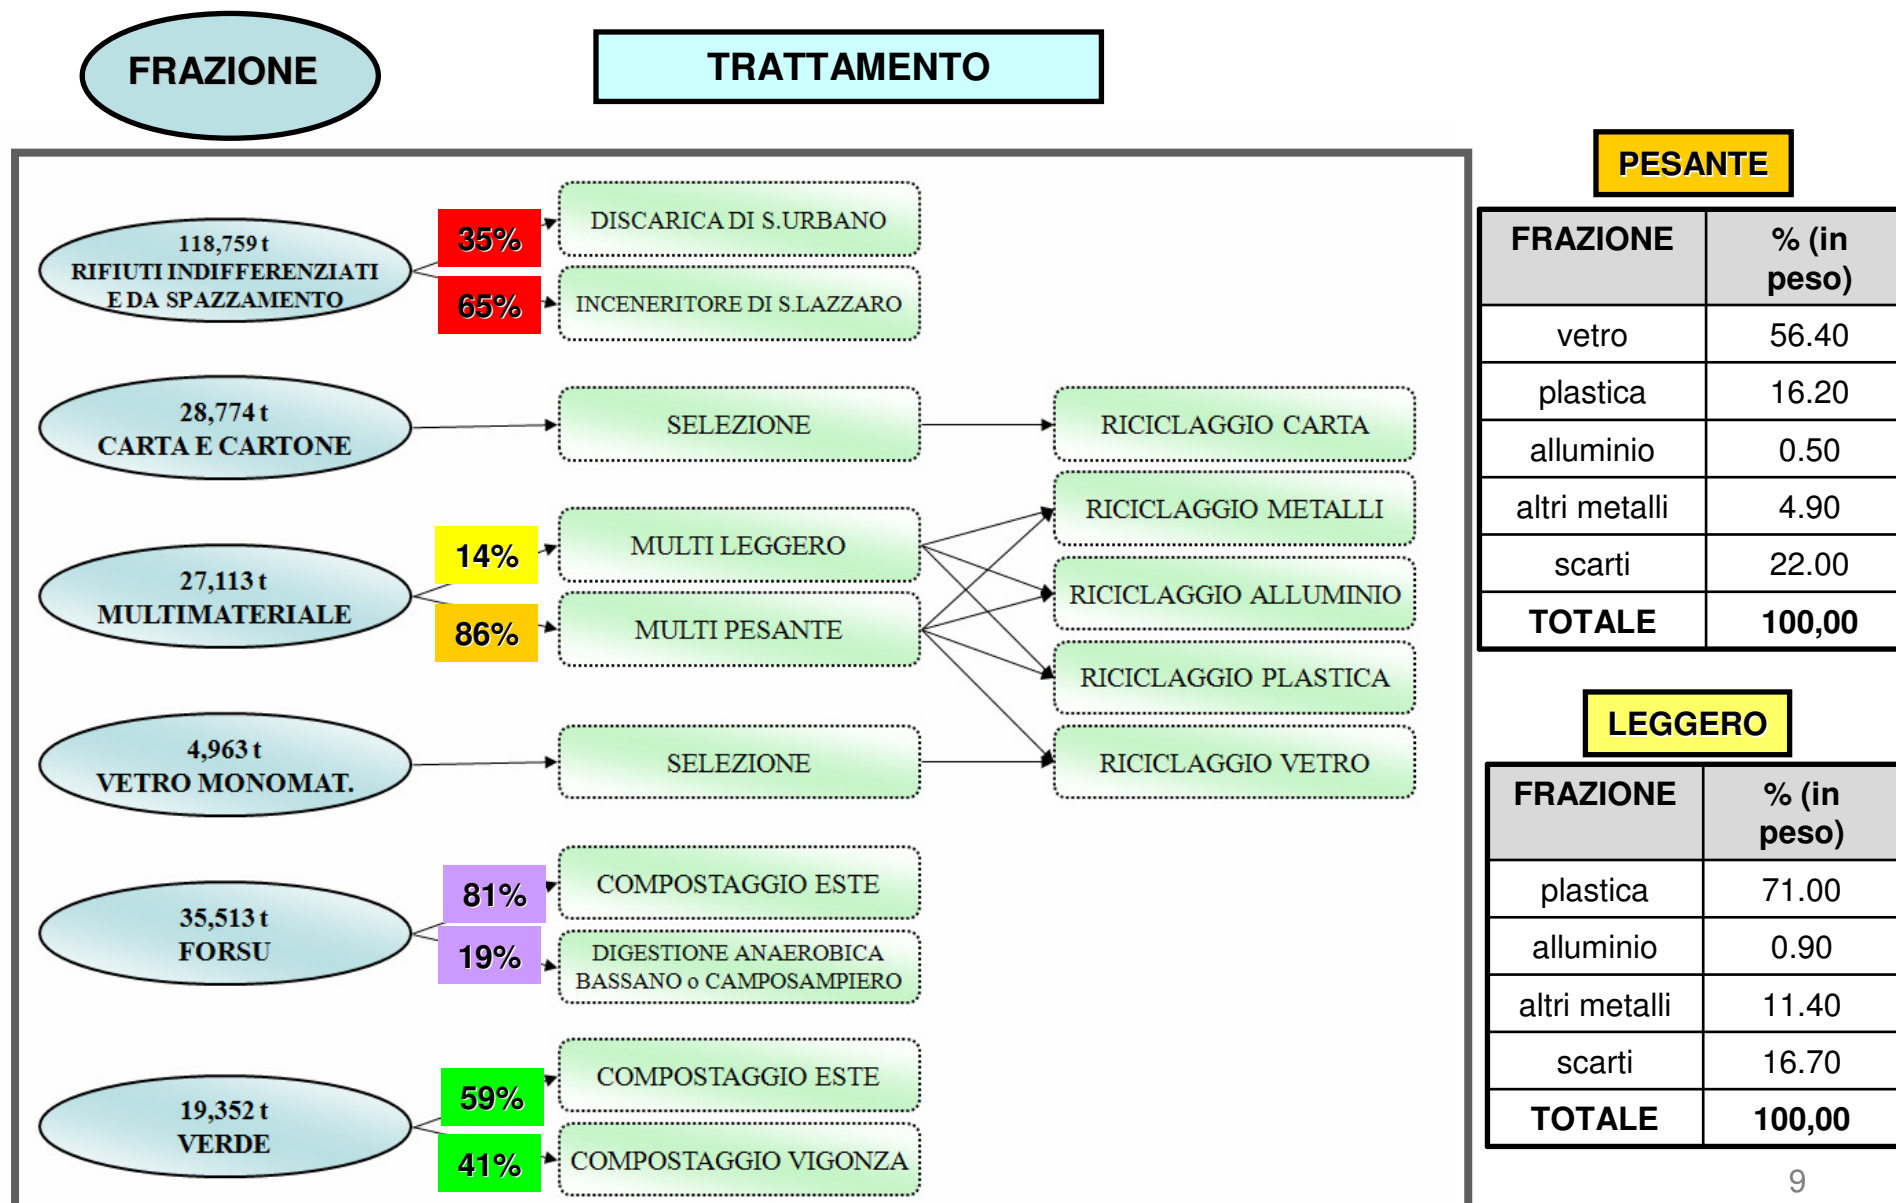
FRAZIONE

TRATTAMENTO

118,759 t
RIFIUTI INDIFFERENZIATI
E DA SPAZZAMENTO

35%
65%

DISCARICA DI S.URBANO
INCENERITORE DI S.LAZZARO

28,774 t
CARTA E CARTONE

SELEZIONE

RICICLAGGIO CARTA

27,113 t
MULTIMATERIALE

14%
86%

MULTI LEGGERO
MULTI PESANTE

RICICLAGGIO METALLI
RICICLAGGIO ALLUMINIO
RICICLAGGIO PLASTICA
RICICLAGGIO VETRO

4,963 t
VETRO MONOMAT.

SELEZIONE

35,513 t
FORSU

81%
19%

COMPOSTAGGIO ESTE
DIGESTIONE ANAEROBICA
BASSANO o CAMPOSAMPIERO

19,352 t
VERDE

59%
41%

COMPOSTAGGIO ESTE
COMPOSTAGGIO VIGONZA

PESANTE

| FRAZIONE | % (in peso) |
|---|---|
| vetro | 56.40 |
| plastica | 16.20 |
| alluminio | 0.50 |
| altri metalli | 4.90 |
| scarti | 22.00 |
| TOTALE | 100,00 |

LEGGERO

| FRAZIONE | % (in peso) |
|---|---|
| plastica | 71.00 |
| alluminio | 0.90 |
| altri metalli | 11.40 |
| scarti | 16.70 |
| TOTALE | 100,00 |

9